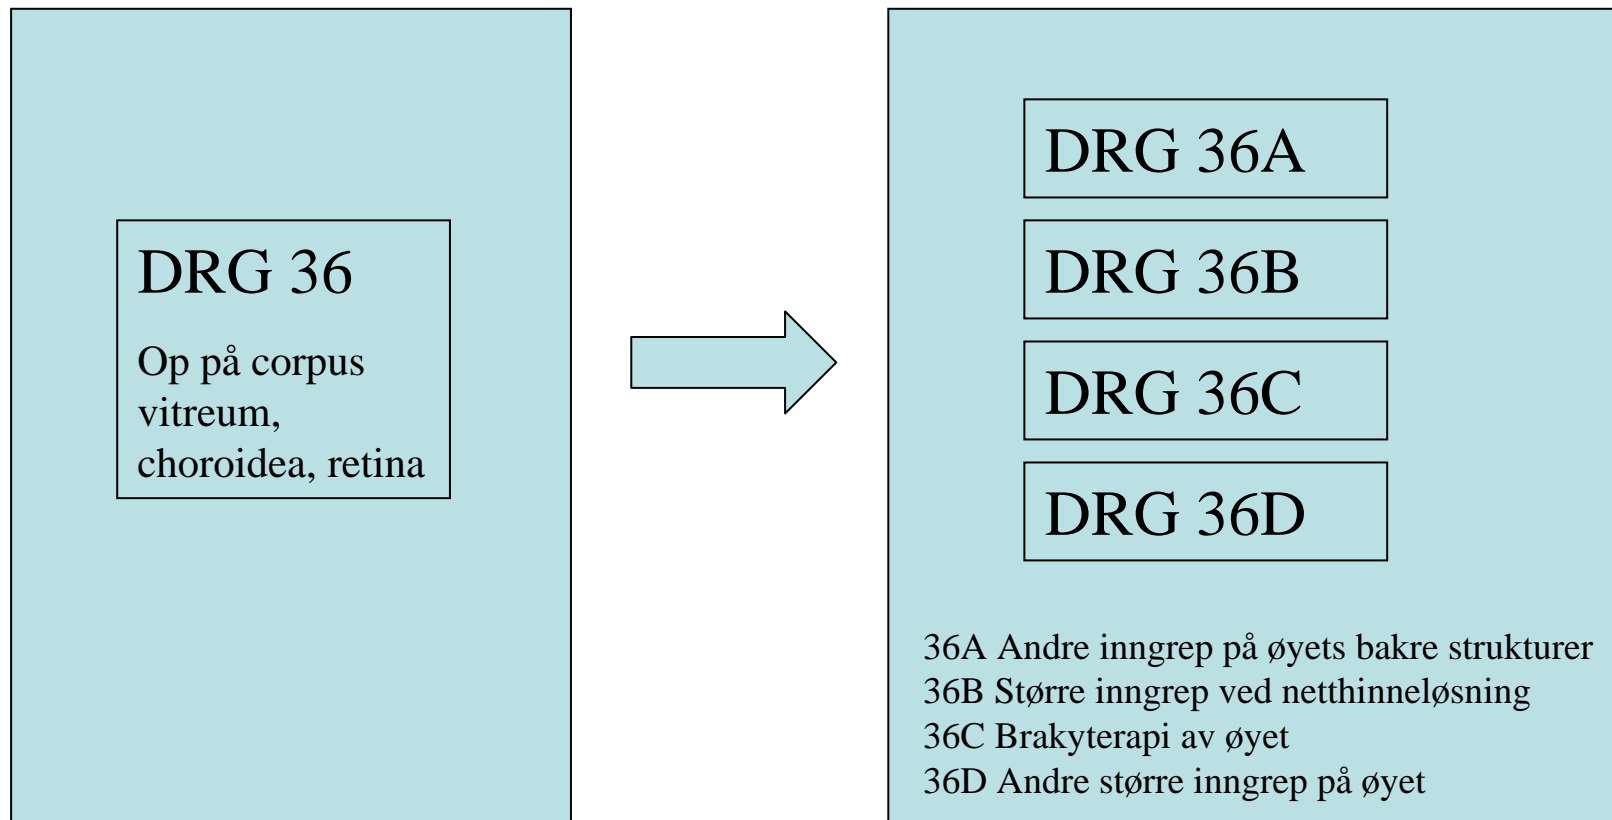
DRG 36

Op på corpus vitreum, choroidea, retina

DRG 36A

DRG 36B

DRG 36C

DRG 36D

36A Andre inngrep på øyets bakre strukturer
36B Større inngrep ved netthinneløsning
36C Brakyterapi av øyet
36D Andre større inngrep på øyet